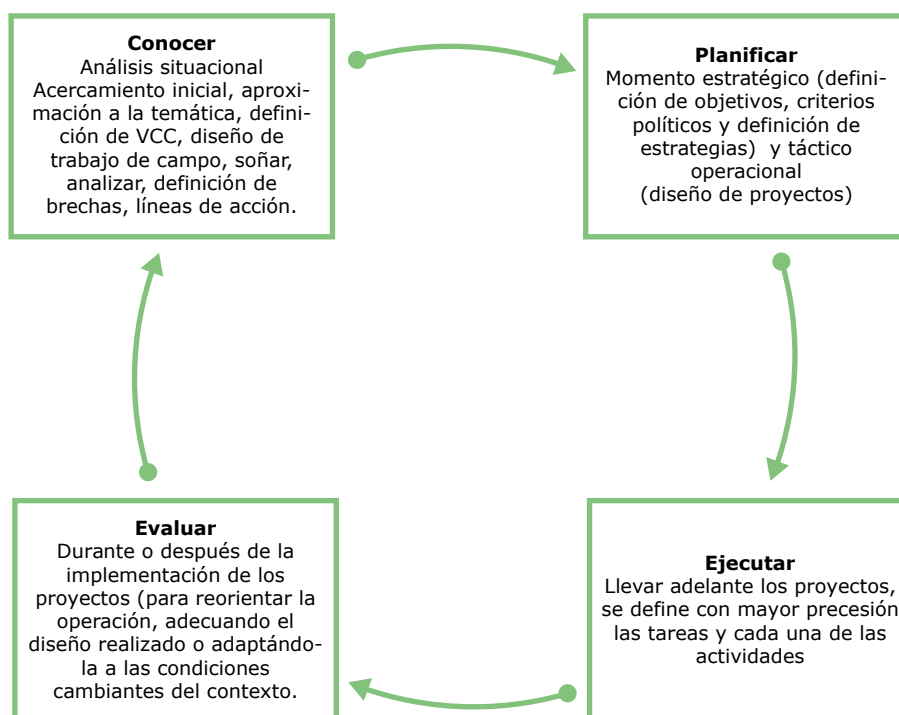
**Conocer**
Análisis situacional
Acercamiento inicial, aproximación a la temática, definición de VCC, diseño de trabajo de campo, soñar, analizar, definición de brechas, líneas de acción.

**Planificar**
Momento estratégico (definición de objetivos, criterios políticos y definición de estrategias) y táctico operacional
(diseño de proyectos)

**Ejecutar**
Llevar adelante los proyectos, se define con mayor precesión las tareas y cada una de las actividades

**Evaluar**
Durante o después de la implementación de los proyectos (para reorientar la operación, adecuando el diseño realizado o adaptándola a las condiciones cambiantes del contexto.